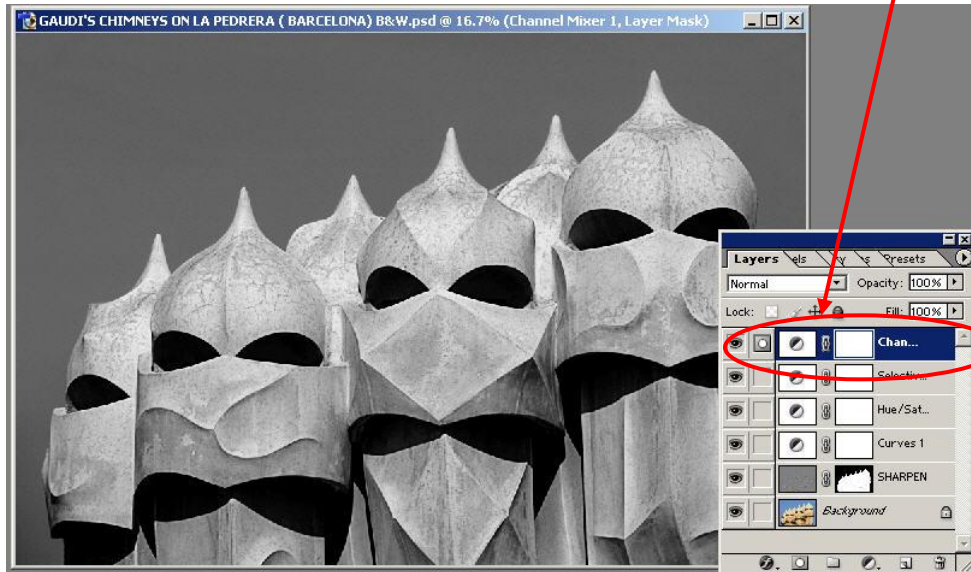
GAUDI'S CHIMNEYS ON LA PEDRERA ( BARCELONA) B&W.psd @ 16.7% (Channel Mixer 1, Layer Mask)

Layers
els
ry
s
Presets

Normal
Opacity: 100%

Lock:
Fill: 100%

Chan...
Selectiv...
Hue/Sat...
Curves 1
SHARPEN
Background